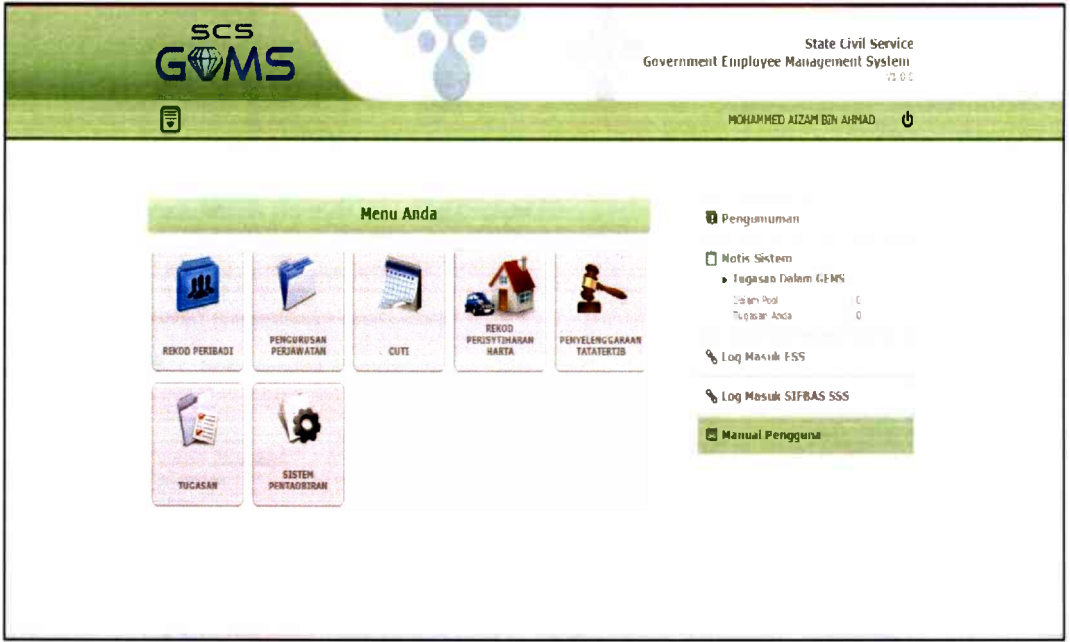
SCS
GEMS

State Civil Service
Government Employee Management System
V1.0.0

MOHAMMED AIZAM BIN AHMAD

Menu Anda

REKOD PERIBADI

PENGURUSAN PERJAWATAN

CUTI

REKOD PERISYTIHARAN HARTA

PENYELENGGARAAN TATATERTIB

TUGASAN

SISTEM PENTADBIRAN

Pengumuman

Notis Sistem

Tugasan Dalam GEMS

| Dalam Pool | 0 |
|---|---|
| Tugasan Anda | 0 |

Log Masuk ESS

Log Masuk SIFBAS SSS

Manual Pengguna